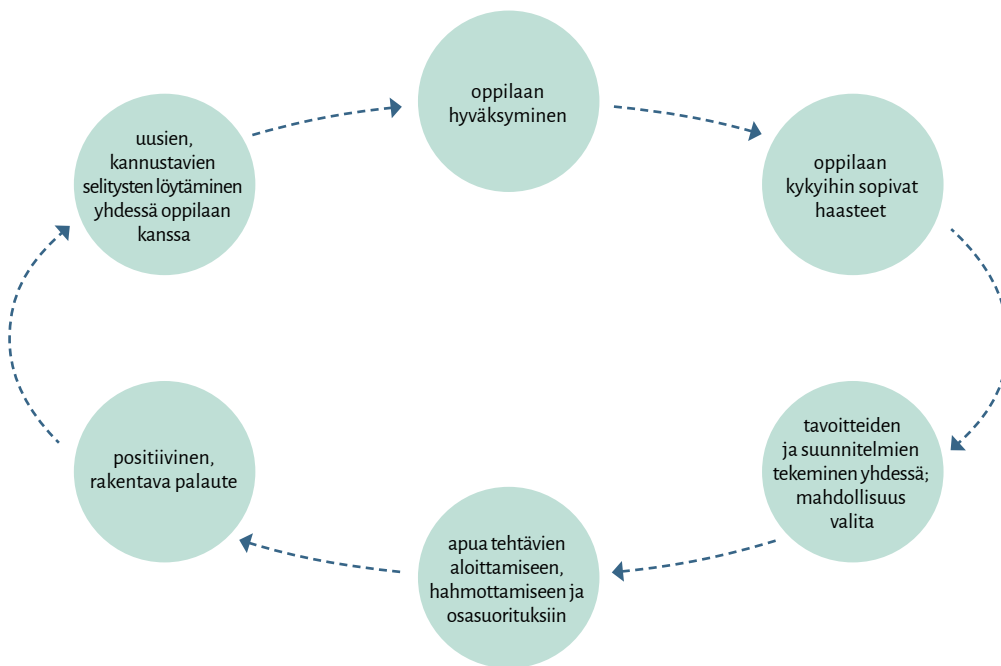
oppilaan hyväksyminen

oppilaan kykyihin sopivat haasteet

tavoitteiden ja suunnitelmien tekeminen yhdessä; mahdollisuus valita

apua tehtävien aloittamiseen, hahmottamiseen ja osasuorituksiin

positiivinen, rakentava palaute

uusien, kannustavien selitysten löytäminen yhdessä oppilaan kanssa